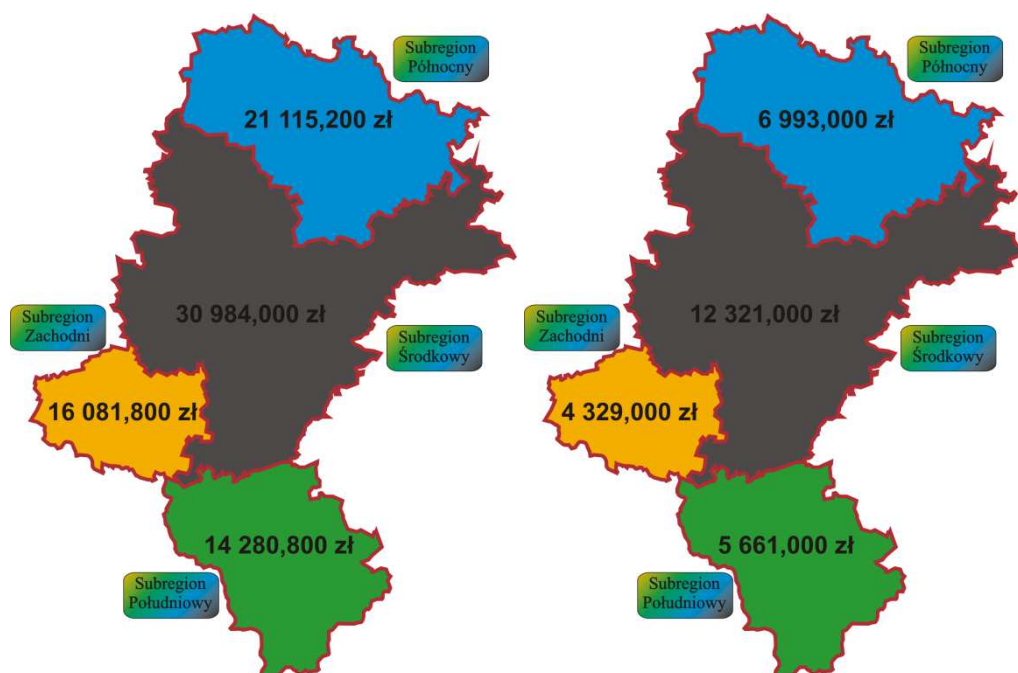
Subregion Północny

21 115,200 zł

Subregion Zachodni

30 984,000 zł

Subregion Środkowy

16 081,800 zł

14 280,800 zł

Subregion Południowy

Subregion Północny

6 993,000 zł

Subregion Zachodni

12 321,000 zł

Subregion Środkowy

4 329,000 zł

5 661,000 zł

Subregion Południowy